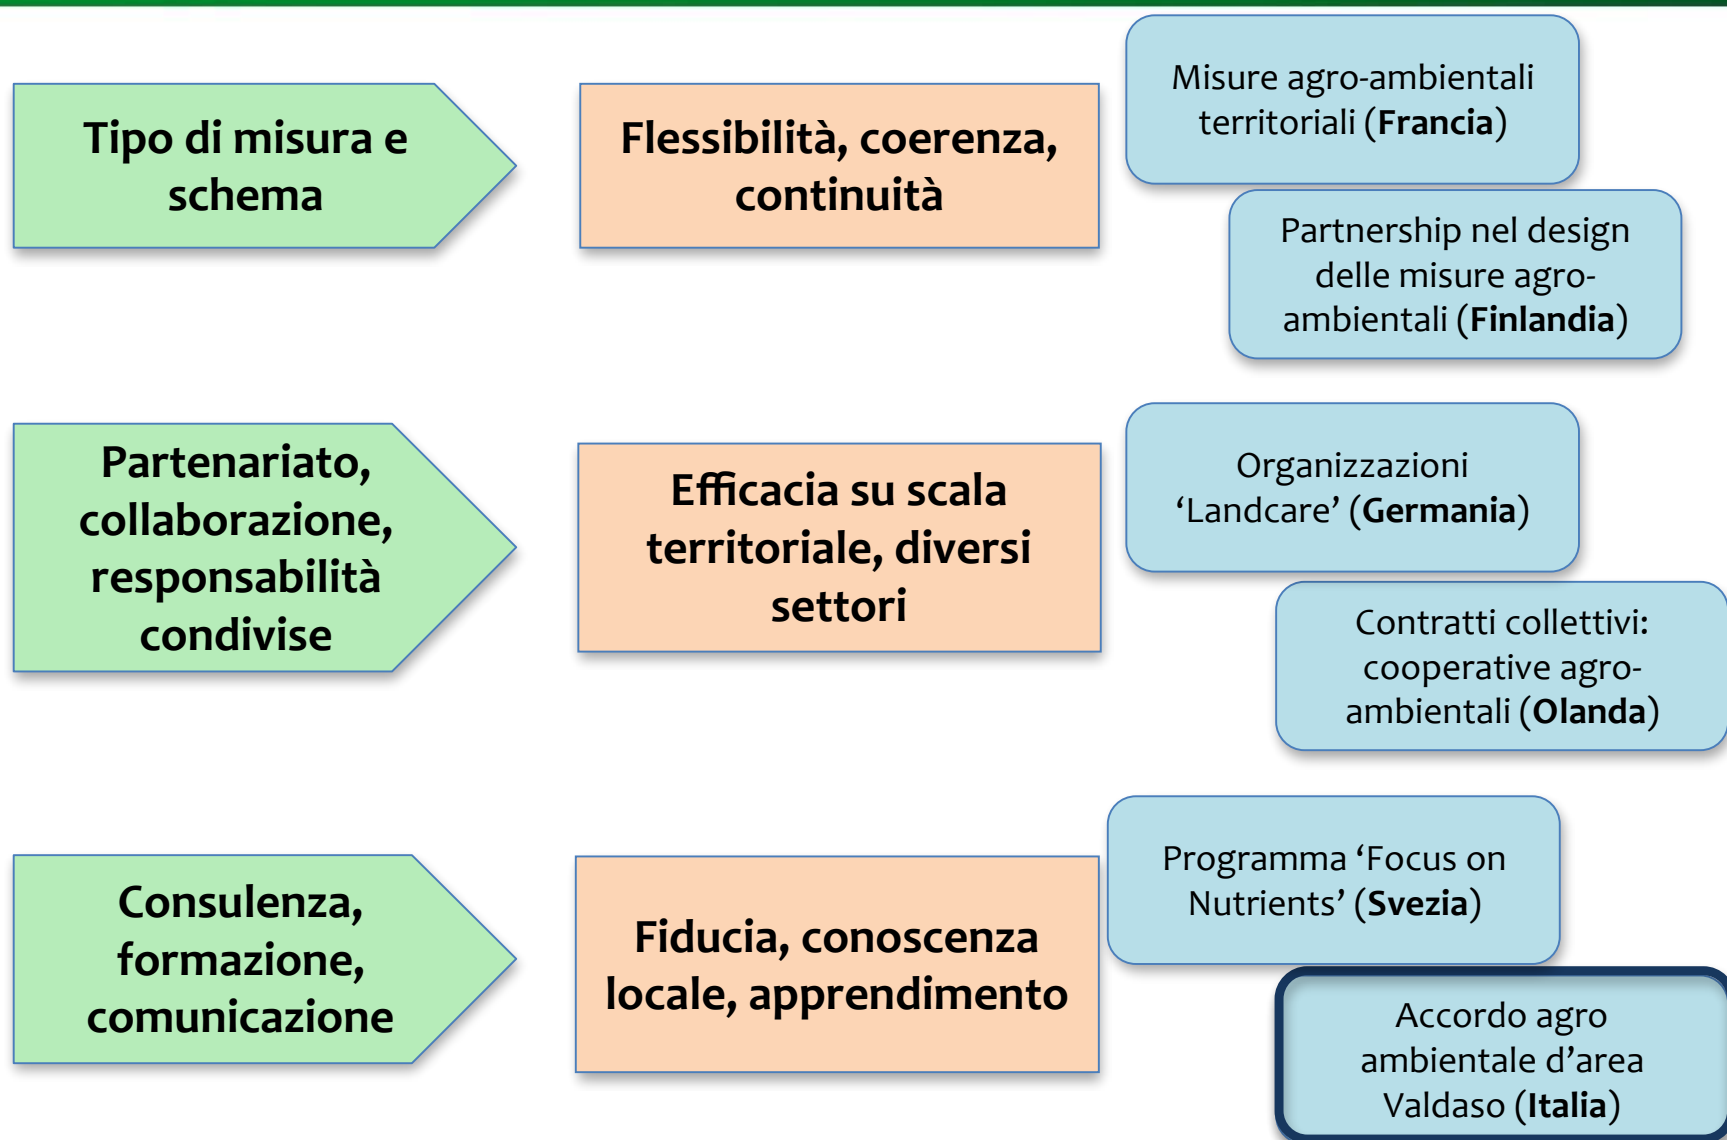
Tipo di misura e schema

Flessibilità, coerenza, continuità

Misure agro-ambientali territoriali (**Francia**)

Partnership nel design delle misure agro-ambientali (**Finlandia**)

Partenariato, collaborazione, responsabilità condivise

Efficacia su scala territoriale, diversi settori

Organizzazioni ‘Landcare’ (**Germania**)

Contratti collettivi: cooperative agro-ambientali (**Olanda**)

Consulenza, formazione, comunicazione

Fiducia, conoscenza locale, apprendimento

Programma ‘Focus on Nutrients’ (**Svezia**)

Accordo agro ambientale d’area Valdaso (**Italia**)